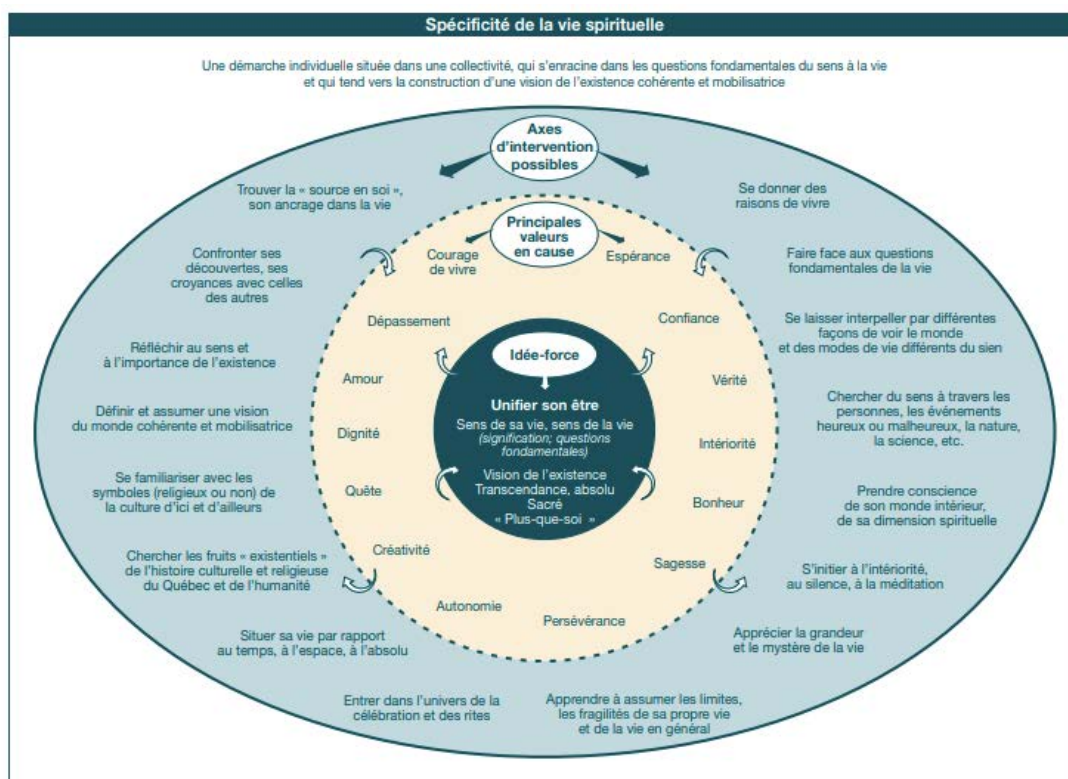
Spécificité de la vie spirituelle

Une démarche individuelle située dans une collectivité, qui s'enracine dans les questions fondamentales du sens à la vie et qui tend vers la construction d'une vision de l'existence cohérente et mobilisatrice

Axes d'intervention possibles

Trouver la « source en soi », son ancrage dans la vie

Se donner des raisons de vivre

Confronter ses découvertes, ses croyances avec celles des autres

Faire face aux questions fondamentales de la vie

Réfléchir au sens et à l'importance de l'existence

Se laisser interpeller par différentes façons de voir le monde et des modes de vie différents du sien

Définir et assumer une vision du monde cohérente et mobilisatrice

Chercher du sens à travers les personnes, les événements heureux ou malheureux, la nature, la science, etc.

Se familiariser avec les symboles (religieux ou non) de la culture d'ici et d'ailleurs

Prendre conscience de son monde intérieur, de sa dimension spirituelle

Chercher les fruits « existentiels » de l'histoire culturelle et religieuse du Québec et de l'humanité

S'initier à l'intériorité, au silence, à la méditation

Situer sa vie par rapport au temps, à l'espace, à l'absolu

Apprécier la grandeur et le mystère de la vie

Entrer dans l'univers de la célébration et des rites

Apprendre à assumer les limites, les fragilités de sa propre vie et de la vie en général

Principales valeurs en cause

Courage de vivre

Espérance

Dépassement

Confiance

Amour

Vérité

Dignité

Intériorité

Quête

Bonheur

Créativité

Sagesse

Autonomie

Persévérance

Idée-force

Unifier son être

Sens de sa vie, sens de la vie (signification; questions fondamentales)

Vision de l'existence
Transcendance, absolu
Sacré
« Plus-que-soi »